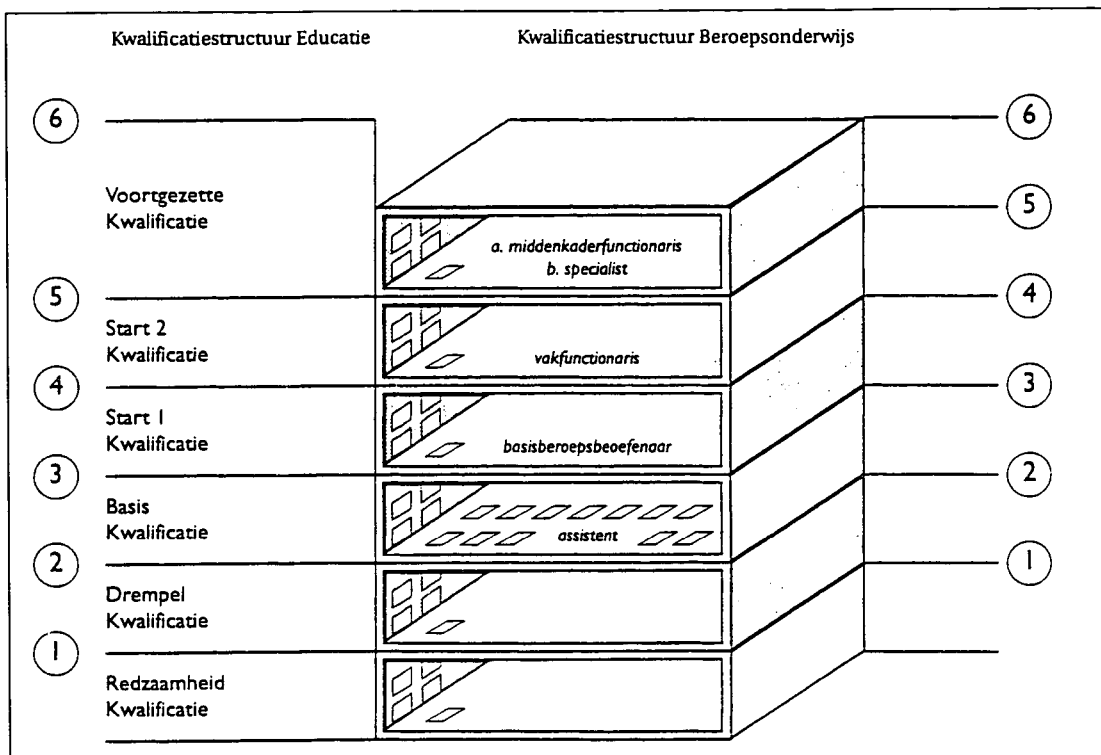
Kwalificatiestructuur Educatie

Kwalificatiestructuur Beroepsonderwijs

6

6

Voortgezette Kwalificatie

a. middenkaderfunctionaris
b. specialist

5

5

4

Start 2 Kwalificatie

vakfunctionaris

4

3

Start 1 Kwalificatie

basisberoepsbeoefenaar

3

2

Basis Kwalificatie

assistent

2

1

Drempel Kwalificatie

1

Redzaamheid Kwalificatie